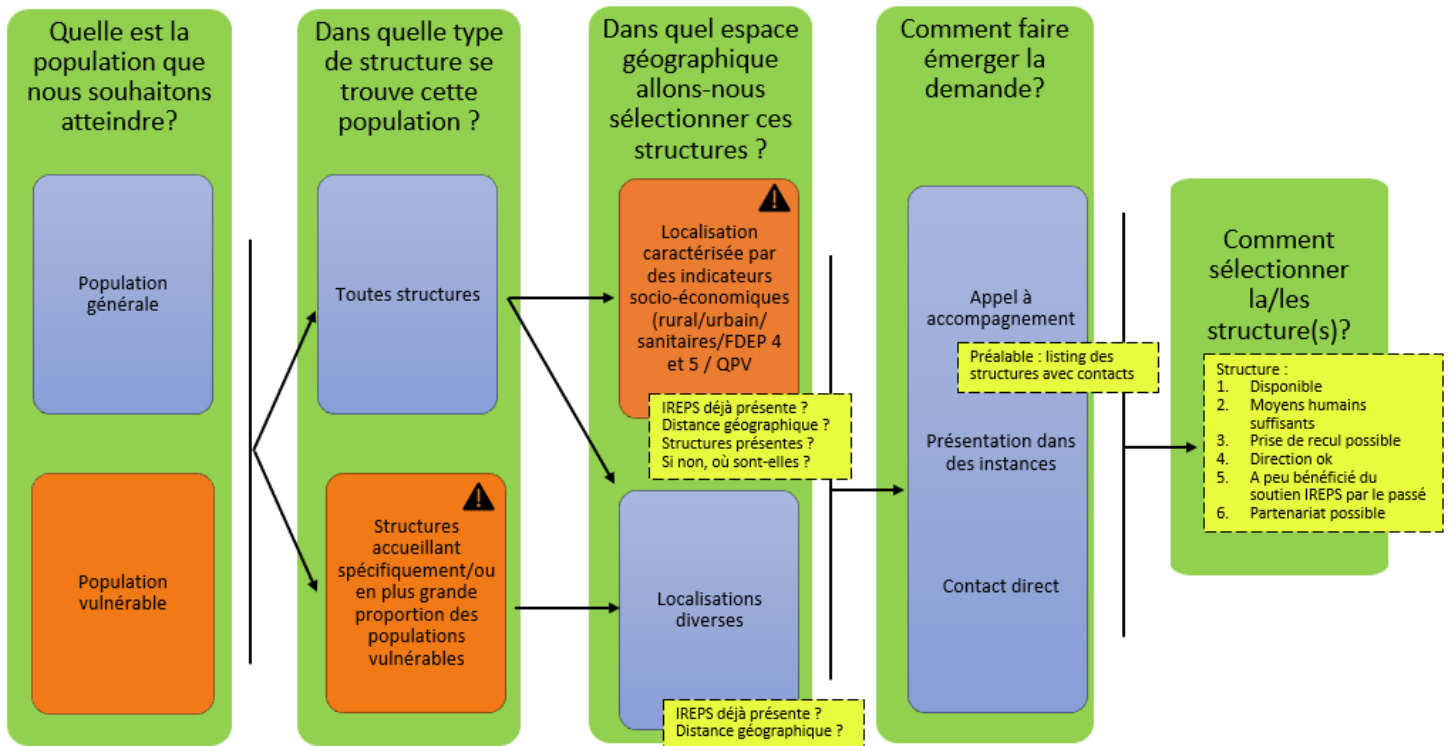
Quelle est la population que nous souhaitons atteindre?

Population générale

Population vulnérable

Dans quelle type de structure se trouve cette population ?

Toutes structures

Structures accueillant spécifiquement/ou en plus grande proportion des populations vulnérables

Dans quel espace géographique allons-nous sélectionner ces structures ?

Localisation caractérisée par des indicateurs socio-économiques (rural/urbain/ sanitaires/FDEP 4 et 5 / QPV

IREPS déjà présente ?
Distance géographique ?
Structures présentes ?
Si non, où sont-elles ?

Localisations diverses

IREPS déjà présente ?
Distance géographique ?

Comment faire émerger la demande?

Appel à accompagnement

Préalable : listing des structures avec contacts

Présentation dans des instances

Contact direct

Comment sélectionner la/les structure(s)?

Structure :
1. Disponible
2. Moyens humains suffisants
3. Prise de recul possible
4. Direction ok
5. A peu bénéficié du soutien IREPS par le passé
6. Partenariat possible